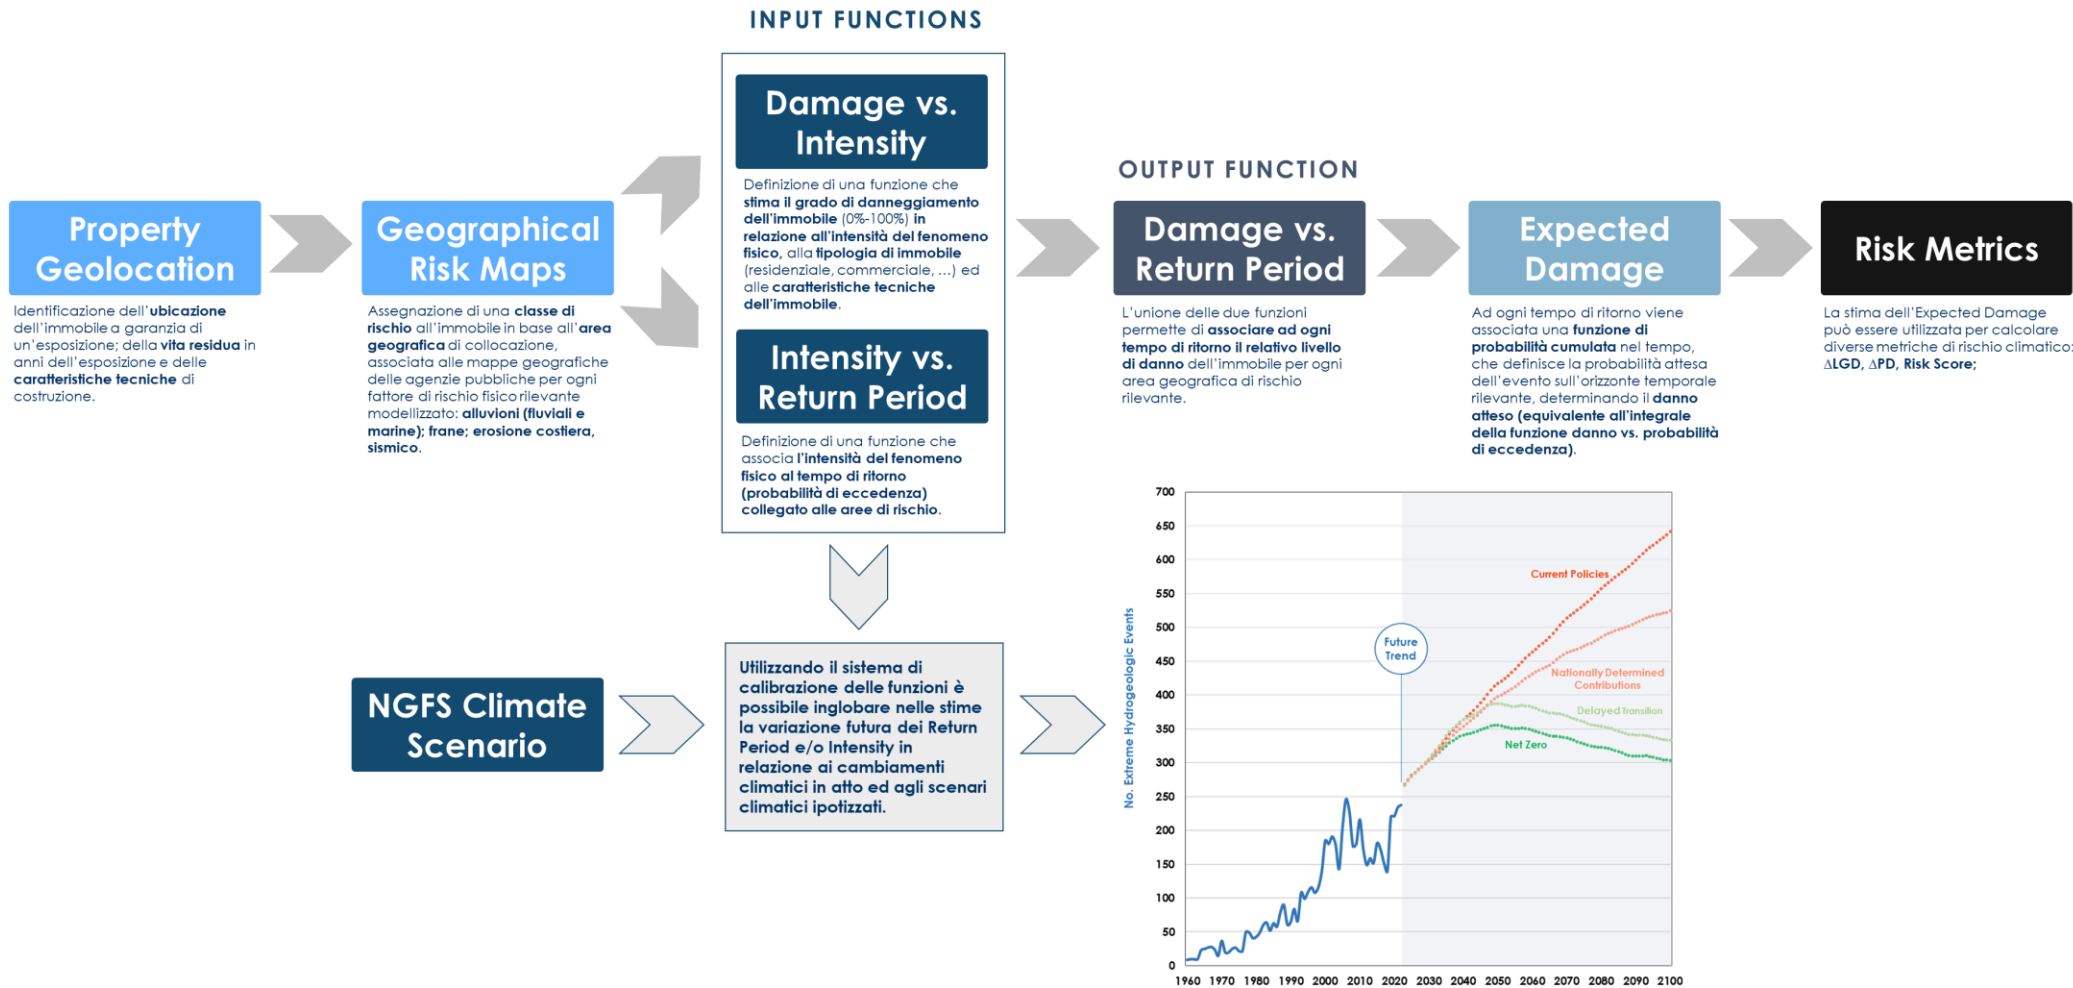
INPUT FUNCTIONS

Property Geolocation

Identificazione dell'ubicazione dell'immobile a garanzia di un'esposizione; della vita residua in anni dell'esposizione e delle caratteristiche tecniche di costruzione.

Geographical Risk Maps

Assegnazione di una classe di rischio all'immobile in base all'area geografica di collocazione, associata alle mappe geografiche delle agenzie pubbliche per ogni fattore di rischio fisico rilevante modellizzato: alluvioni (fluviali e marine); frane; erosione costiera, sismico.

Damage vs. Intensity

Definizione di una funzione che stima il grado di danneggiamento dell'immobile (0%-100%) in relazione all'intensità del fenomeno fisico, alla tipologia di immobile (residenziale, commerciale, …) ed alle caratteristiche tecniche dell'immobile.

Intensity vs. Return Period

Definizione di una funzione che associa l'intensità del fenomeno fisico al tempo di ritorno (probabilità di eccedenza) collegato alle aree di rischio.

OUTPUT FUNCTION

Damage vs. Return Period

L'unione delle due funzioni permette di associare ad ogni tempo di ritorno il relativo livello di danno dell'immobile per ogni area geografica di rischio rilevante.

Expected Damage

Ad ogni tempo di ritorno viene associata una funzione di probabilità cumulata nel tempo, che definisce la probabilità attesa dell'evento sull'orizzonte temporale rilevante, determinando il danno atteso (equivalente all'integrale della funzione danno vs. probabilità di eccedenza).

Risk Metrics

La stima dell'Expected Damage può essere utilizzata per calcolare diverse metriche di rischio climatico: ΔLGD, ΔPD, Risk Score;

NGFS Climate Scenario

Utilizzando il sistema di calibrazione delle funzioni è possibile inglobare nelle stime la variazione futura dei Return Period e/o Intensity in relazione ai cambiamenti climatici in atto ed agli scenari climatici ipotizzati.

No. Extreme Hydrogeologic Events
700 650 600 550 500 450 400 350 300 250 200 150 100 50 0
1960 1970 1980 1990 2000 2010 2020 2030 2040 2050 2060 2070 2080 2090 2100
Future Trend
Current Policies
Nationally Determined Contributions
Delayed transition
Net Zero